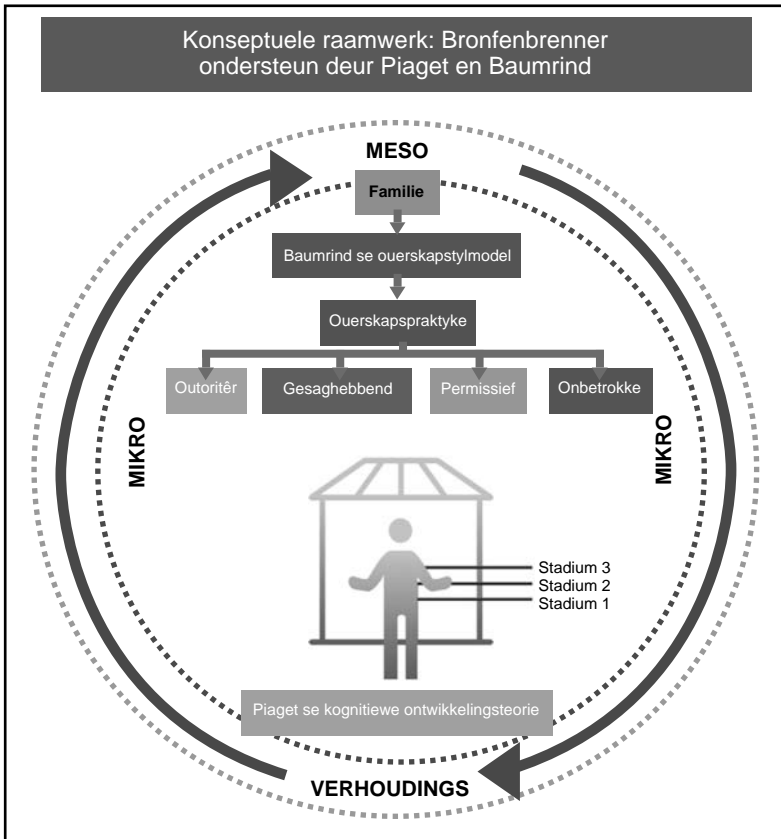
Konseptuele raamwerk: Bronfenbrenner ondersteun deur Piaget en Baumrind

MESO

Familie

Baumrind se ouerskapstylmodel

Ouerskapspraktyke

Outoritêr

Gesaghebbend

Permissief

Onbetrokke

MIKRO

MIKRO

Stadium 3
Stadium 2
Stadium 1

Piaget se kognitiewe ontwikkelingsteorie

VERHOUDINGS